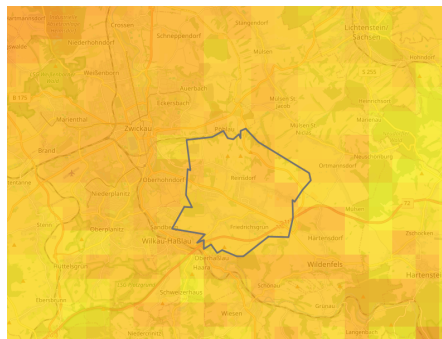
Crossen
Schneppendorf
Stangendorf
Lichtenstein/Sachsen
Niederhohndorf
Mosel
Weißenborn
Auerbach
Eckersbach
Marienthal
Zwickau
Mülsen St. Jacob
Mülsen
Brand
Cainsdorf
Oberhohndorf
Ortmannsdorf
Reinsdorf
Niederplanitz
Oberplanitz
Wilkau-Haßlau
Friedrichsgrün
Hartensdorf
Wildenfels
Härtensdorf
Haara
Schneckengrün
Wiesen
Langenbach